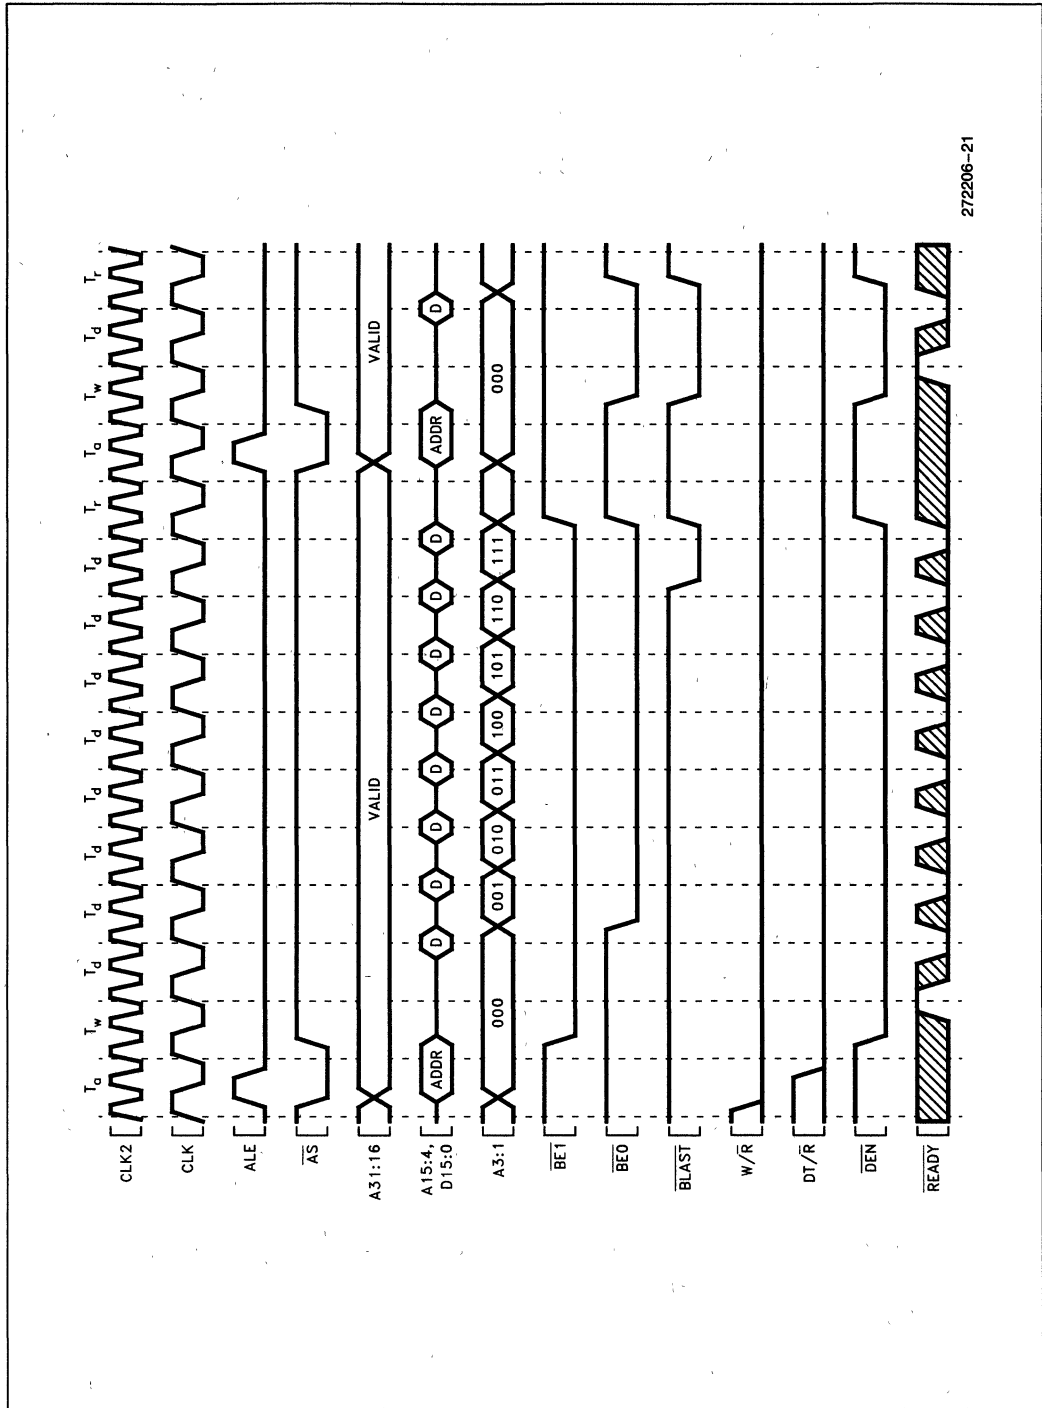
$T_a$ $T_w$ $T_d$ $T_d$ $T_d$ $T_d$ $T_d$ $T_d$ $T_d$ $T_d$ $T_r$ $T_a$ $T_w$ $T_d$ $T_r$

CLK2

CLK

ALE

$\overline{AS}$

A31:16

VALID

VALID

A15:4, D15:0

ADDR D D D D D D D D

ADDR D

A3:1

000 001 010 011 100 101 110 111

000

$\overline{BE1}$

$\overline{BE0}$

$\overline{BLAST}$

$W/\overline{R}$

$DT/\overline{R}$

$\overline{DEN}$

$\overline{READY}$

272206-21